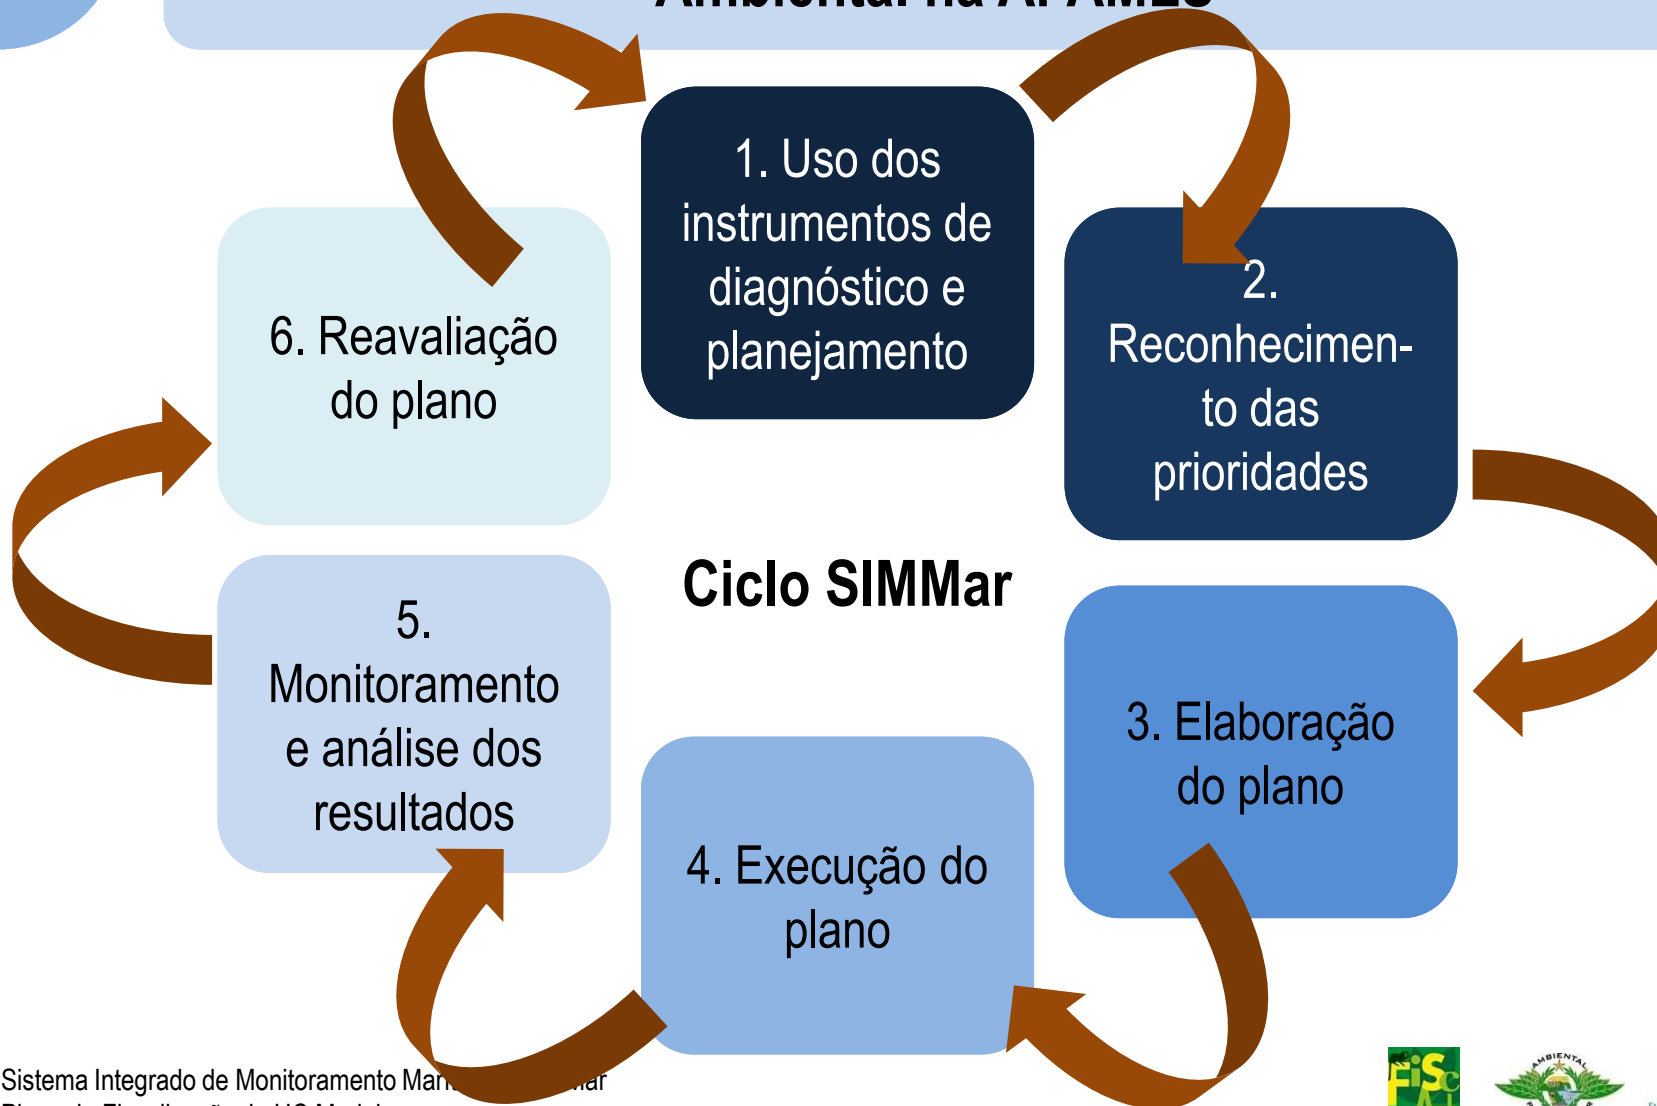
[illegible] Ambiental na APAMLS

1. Uso dos instrumentos de diagnóstico e planejamento

2. Reconhecimento das prioridades

3. Elaboração do plano

4. Execução do plano

5. Monitoramento e análise dos resultados

6. Reavaliação do plano

Ciclo SIMMar

Sistema Integrado de Monitoramento Mar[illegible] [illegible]ar
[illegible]

FISC AL

AMBIENTAL